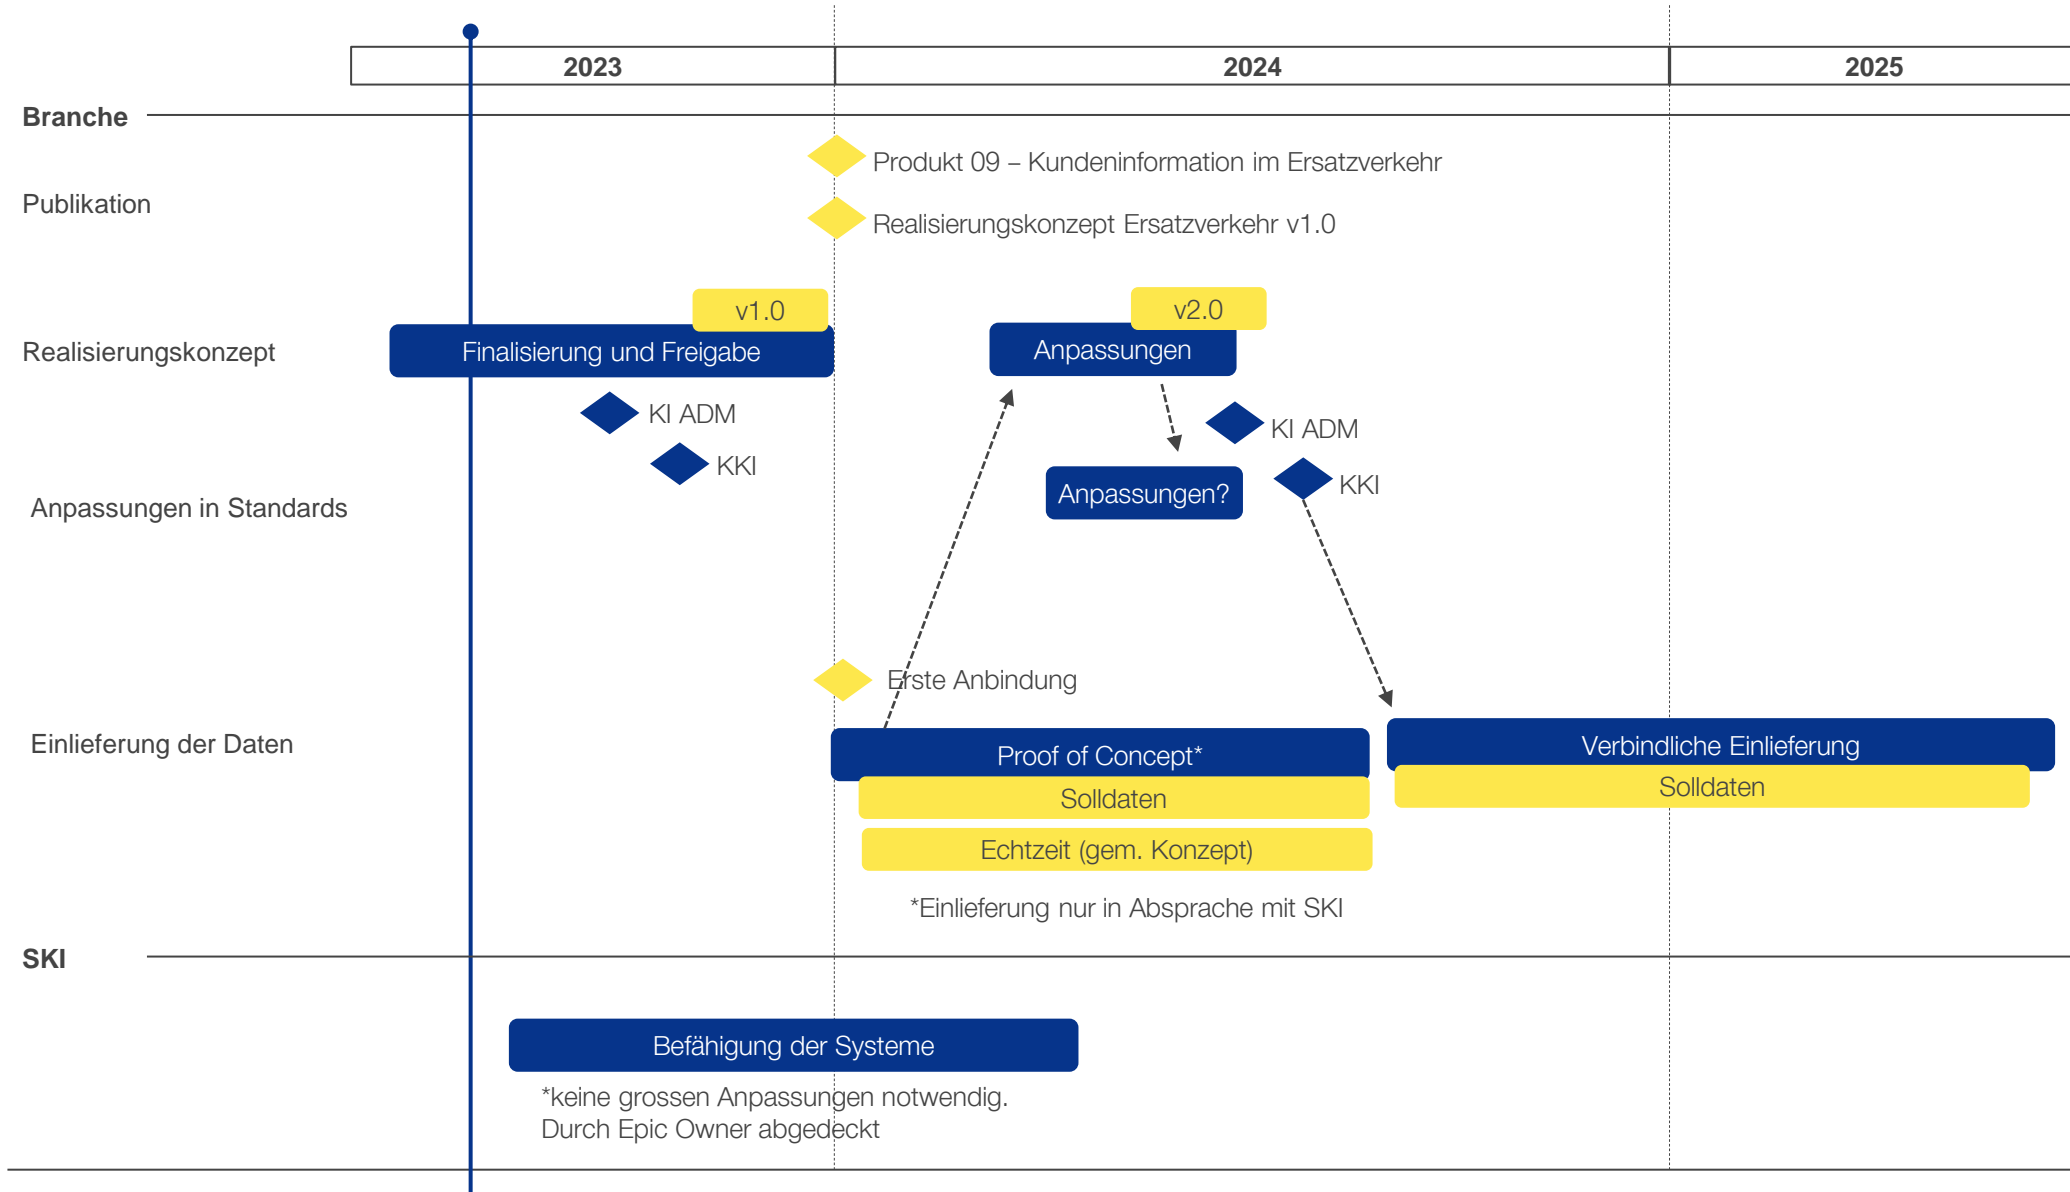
2023
2024
2025

Branche

Publikation

Produkt 09 – Kundeninformation im Ersatzverkehr

Realisierungskonzept Ersatzverkehr v1.0

Realisierungskonzept

v1.0

Finalisierung und Freigabe

v2.0

Anpassungen

KI ADM

KKI

Anpassungen in Standards

Anpassungen?

KI ADM

KKI

Erste Anbindung

Einlieferung der Daten

Proof of Concept*

Solldaten

Echtzeit (gem. Konzept)

Verbindliche Einlieferung

Solldaten

*Einlieferung nur in Absprache mit SKI

SKI

Befähigung der Systeme

*keine grossen Anpassungen notwendig.
Durch Epic Owner abgedeckt